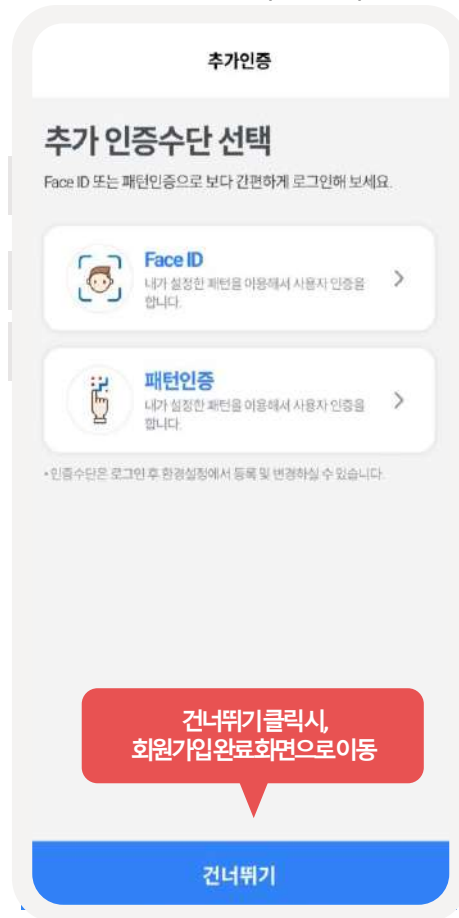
추가인증

추가 인증수단 선택

Face ID 또는 패턴인증으로 보다 간편하게 로그인해 보세요.

Face ID
내가 설정한 패턴을 이용해서 사용자 인증을 합니다.

패턴인증
내가 설정한 패턴을 이용해서 사용자 인증을 합니다.

• 인증수단은 로그인 후 환경설정에서 등록 및 변경하실 수 있습니다.

건너뛰기클릭시, 회원가입완료화면으로이동

건너뛰기